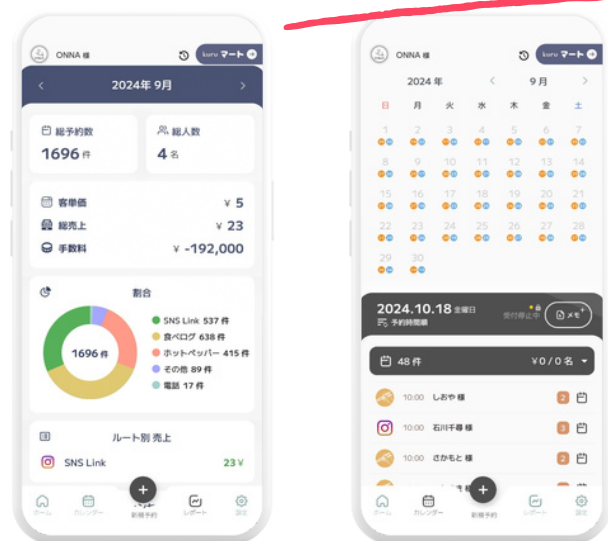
ONNA 様

kuru マート

2024年 9月

総予約数
1696 件

総人数
4 名

客単価 ¥ 5
総売上 ¥ 23
手数料 ¥ -192,000

割合

1696 件

SNS Link 537 件
食べログ 638 件
ホットペッパー 415 件
その他 89 件
電話 17 件

ルート別 売上

SNS Link 23 ¥

ホーム カレンダー 新規予約 レポート 設定

ONNA 様

kuru マート

2024 年 9 月

日 月 火 水 木 金 土

1 2 3 4 5 6 7
8 9 10 11 12 13 14
15 16 17 18 19 20 21
22 23 24 25 26 27 28
29 30

2024.10.18 金曜日
予約時間順

受付停止中

メモ

48 件 ¥0 / 0 名

10:00 しおや 様 2
10:00 石川千尋 様 3
10:00 さかもと 様 2

ホーム カレンダー 新規予約 レポート 設定